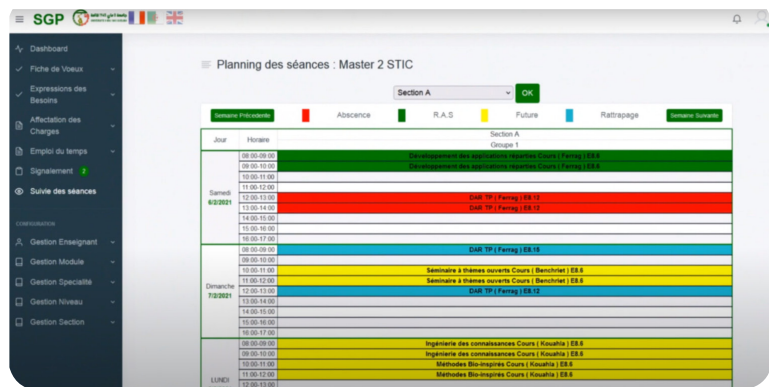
≡ SGP

Dashboard
Fiche de Voeux
Expressions des Besoins
Affectation des Charges
Emploi du temps
Signalement 2
Suivie des séances

CONFIGURATION
Gestion Enseignant
Gestion Module
Gestion Spécialité
Gestion Niveau
Gestion Section

≡ Planning des séances : Master 2 STIC

Section A
OK

Semaine Précédente | Abscence | R.A.S | Future | Rattrapage | Semaine Suivante

| Jour | Horaire | Section A Groupe 1 |
|---|---|---|
| Samedi 6/2/2021 | 08:00-09:00 | Développement des applications réparties Cours ( Ferrag ) E8.6 |
| | 09:00-10:00 | Développement des applications réparties Cours ( Ferrag ) E8.6 |
| | 10:00-11:00 | |
| | 11:00-12:00 | |
| | 12:00-13:00 | DAR TP ( Ferrag ) E8.12 |
| | 13:00-14:00 | DAR TP ( Ferrag ) E8.12 |
| | 14:00-15:00 | |
| | 15:00-16:00 | |
| | 16:00-17:00 | |
| Dimanche 7/2/2021 | 08:00-09:00 | DAR TP ( Ferrag ) E8.18 |
| | 09:00-10:00 | |
| | 10:00-11:00 | Séminaire à thèmes ouverts Cours ( Benchriet ) E8.6 |
| | 11:00-12:00 | Séminaire à thèmes ouverts Cours ( Benchriet ) E8.6 |
| | 12:00-13:00 | DAR TP ( Ferrag ) E8.12 |
| | 13:00-14:00 | |
| | 14:00-15:00 | |
| | 15:00-16:00 | |
| | 16:00-17:00 | |
| LUNDI | 08:00-09:00 | Ingénierie des connaissances Cours ( Kouahla ) E8.6 |
| | 09:00-10:00 | Ingénierie des connaissances Cours ( Kouahla ) E8.6 |
| | 10:00-11:00 | Méthodes Bio-inspirés Cours ( Kouahla ) E8.6 |
| | 11:00-12:00 | Méthodes Bio-inspirés Cours ( Kouahla ) E8.6 |
| | 12:00-13:00 | |